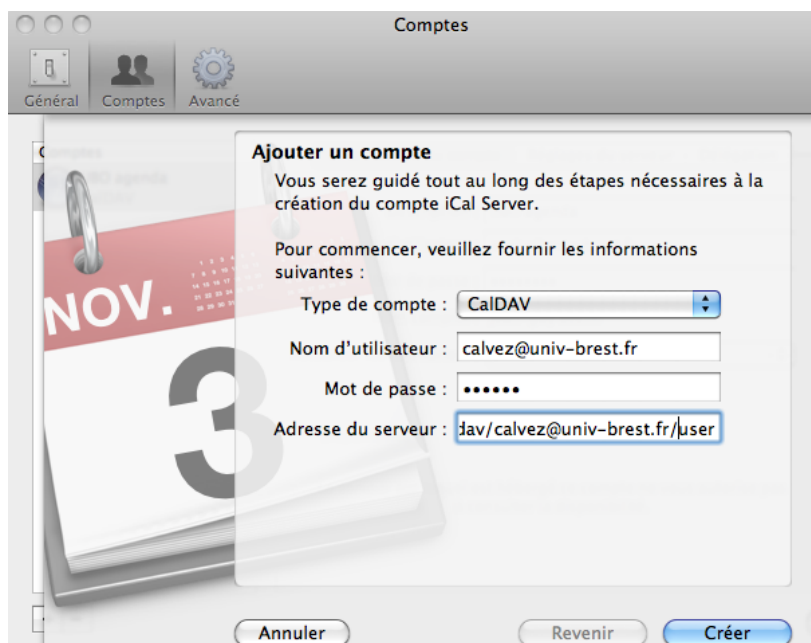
Comptes

Général Comptes Avancé

Ajouter un compte

Vous serez guidé tout au long des étapes nécessaires à la création du compte iCal Server.

Pour commencer, veuillez fournir les informations suivantes :

Type de compte : CalDAV

Nom d'utilisateur : calvez@univ-brest.fr

Mot de passe : ••••••

Adresse du serveur : dav/calvez@univ-brest.fr/user

NOV.

3

Annuler Revenir Créer